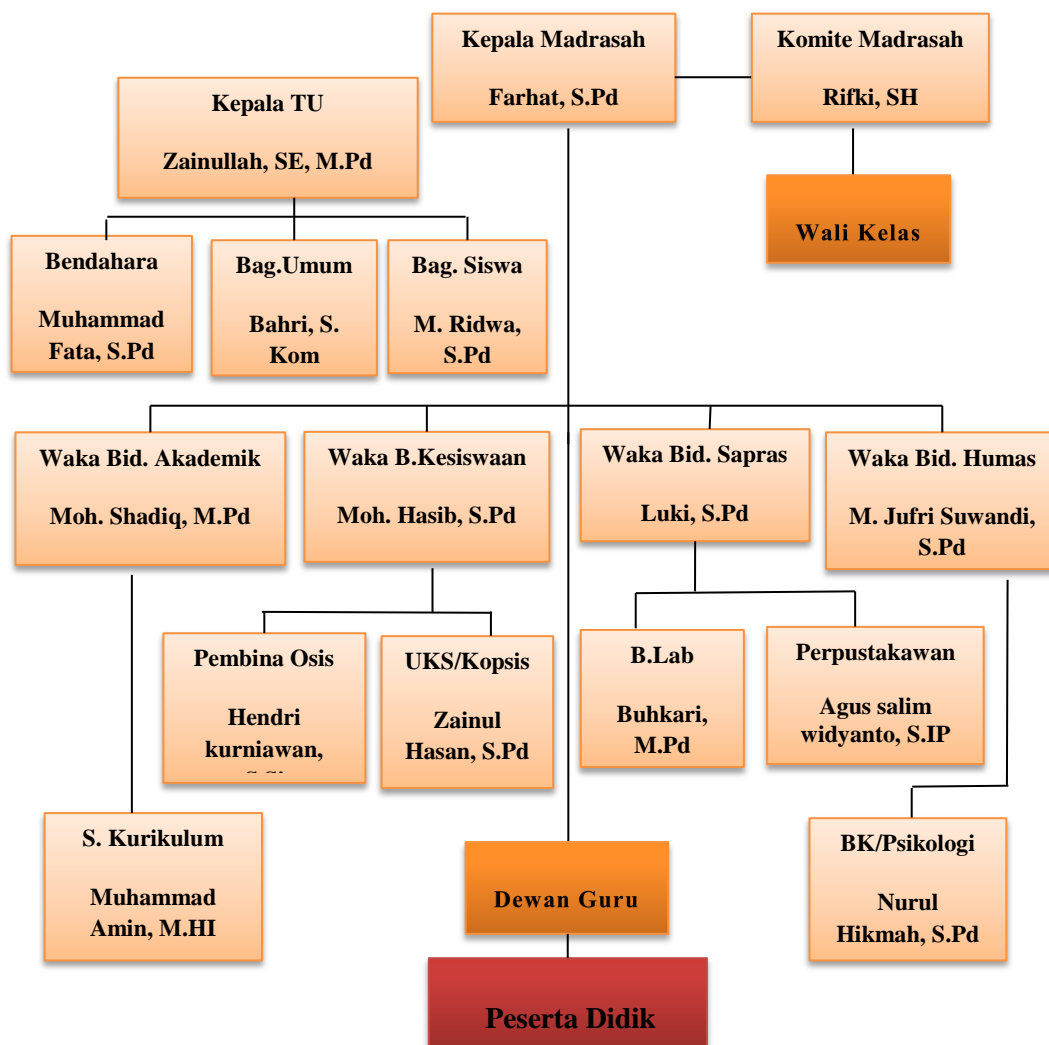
Kepala Madrasah

Farhat, S.Pd

Komite Madrasah

Rifki, SH

Kepala TU

Zainullah, SE, M.Pd

Wali Kelas

Bendahara

Muhammad Fata, S.Pd

Bag.Umum

Bahri, S. Kom

Bag. Siswa

M. Ridwa, S.Pd

Waka Bid. Akademik

Moh. Shadiq, M.Pd

Waka B.Kesiswaan

Moh. Hasib, S.Pd

Waka Bid. Sapras

Luki, S.Pd

Waka Bid. Humas

M. Jufri Suwandi, S.Pd

Pembina Osis

Hendri kurniawan, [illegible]

UKS/Kopsis

Zainul Hasan, S.Pd

B.Lab

Buhkari, M.Pd

Perpustakawan

Agus salim widyanto, S.IP

S. Kurikulum

Muhammad Amin, M.HI

Dewan Guru

BK/Psikologi

Nurul Hikmah, S.Pd

Peserta Didik